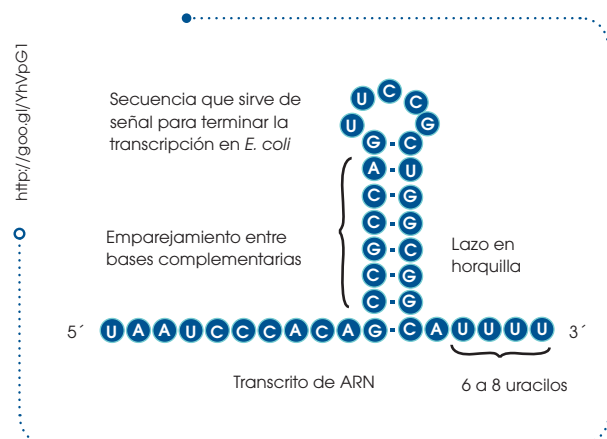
http://goo.gl/YhVpG1

Secuencia que sirve de señal para terminar la transcripción en *E. coli*

U C C
U G
G C
A U
C G
C G
G C
G C
C G
C G

Emparejamiento entre bases complementarias

Lazo en horquilla

5´ U A A U C C C A C A G C A U U U U 3´

Transcrito de ARN

6 a 8 uracilos